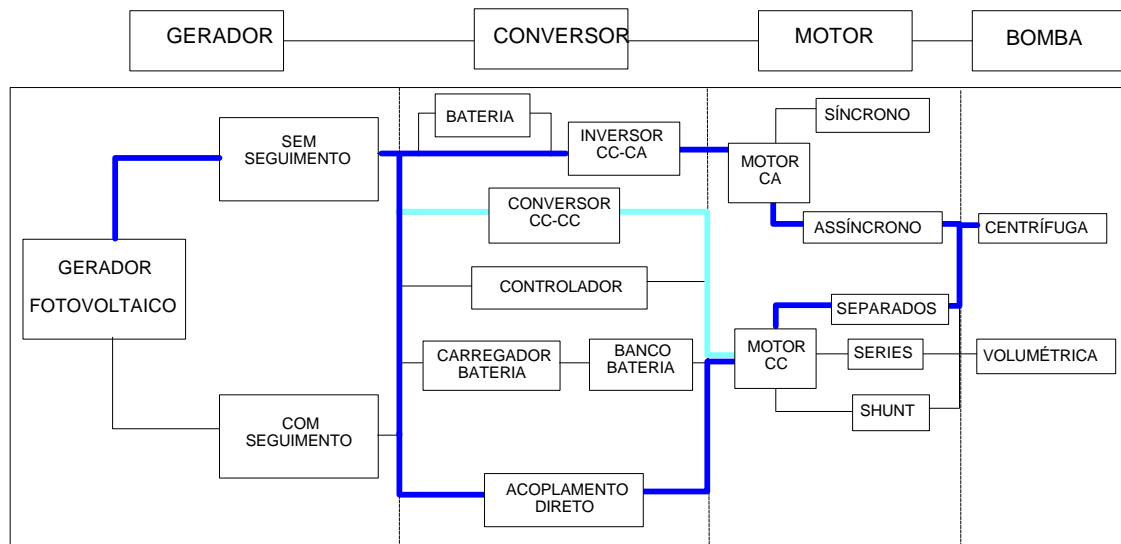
GERADOR CONVERSOR MOTOR BOMBA

BATERIA

SEM SEGUIMENTO

INVERSOR CC-CA

MOTOR CA

SÍNCRONO

CONVERSOR CC-CC

ASSÍNCRONO

CENTRÍFUGA

GERADOR FOTOVOLTAICO

CONTROLADOR

SEPARADOS

CARREGADOR BATERIA

BANCO BATERIA

MOTOR CC

SERIES

VOLUMÉTRICA

SHUNT

COM SEGUIMENTO

ACOPLAMENTO DIRETO